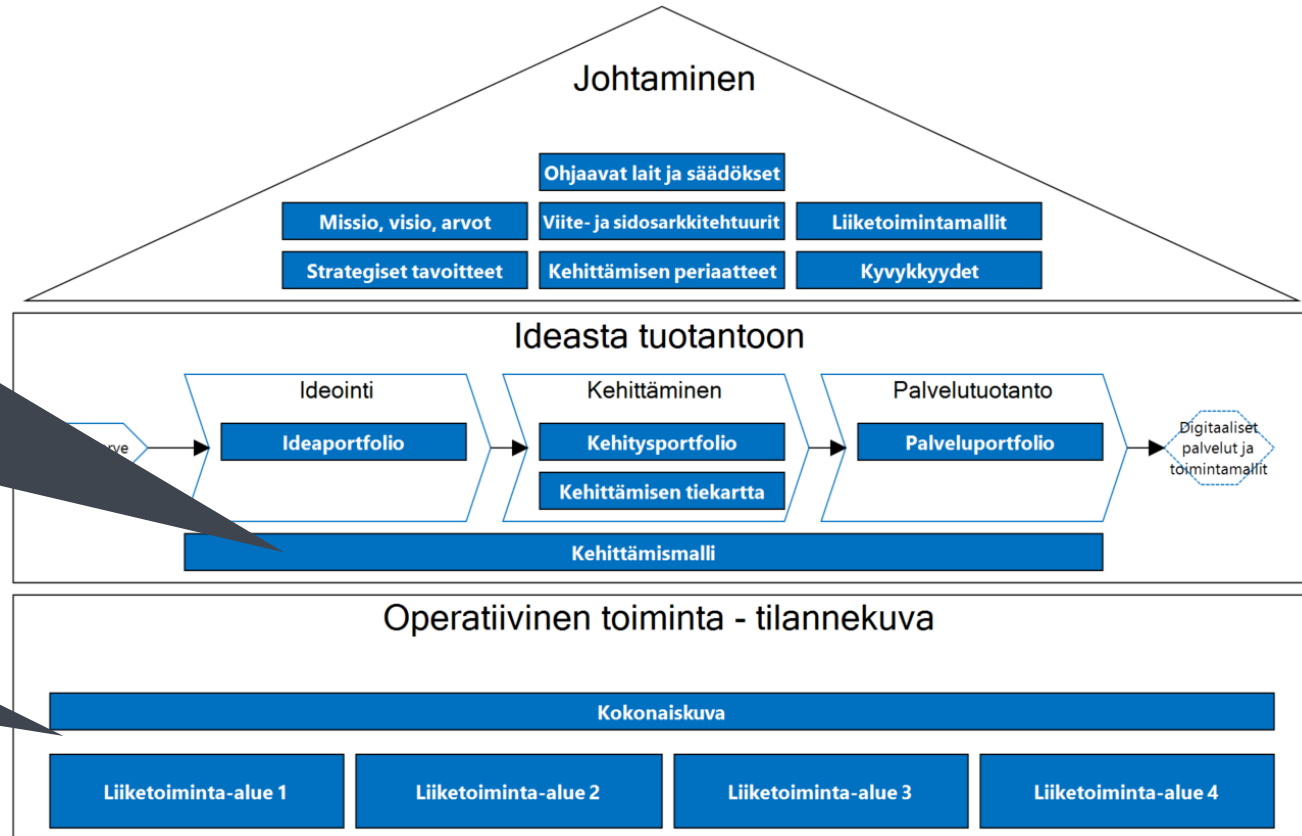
Johtaminen

Ohjaavat lait ja säädökset

Missio, visio, arvot

Viite- ja sidosarkkitehtuurit

Liiketoimintamallit

Strategiset tavoitteet

Kehittämisen periaatteet

Kyvykkyydet

Ideasta tuotantoon

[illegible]rve

Ideointi

Ideaportfolio

Kehittäminen

Kehitysportfolio

Kehittämisen tiekartta

Palvelutuotanto

Palveluportfolio

Digitaaliset palvelut ja toimintamallit

Kehittämismalli

Operatiivinen toiminta - tilannekuva

Kokonaiskuva

Liiketoiminta-alue 1

Liiketoiminta-alue 2

Liiketoiminta-alue 3

Liiketoiminta-alue 4